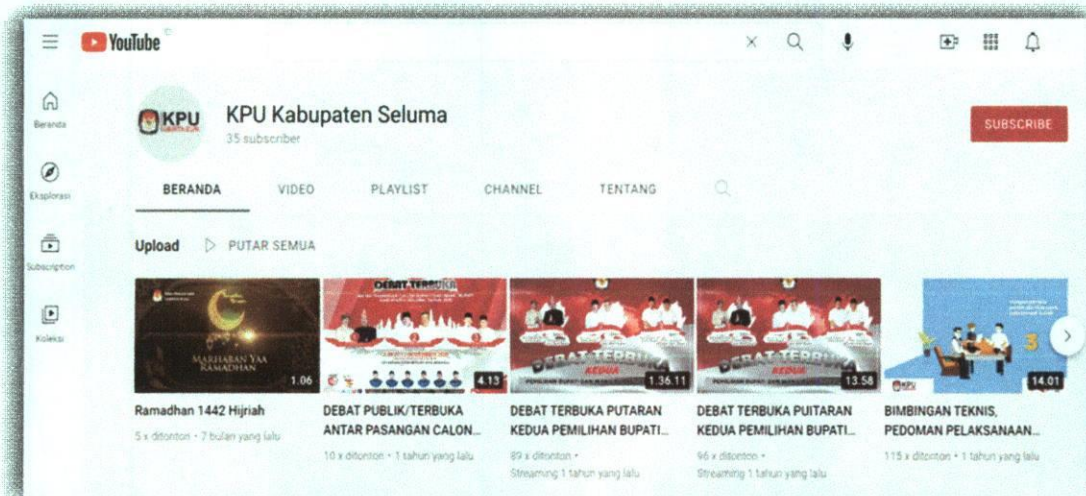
YouTube

Beranda

Eksplorasi

Subscription

Koleksi

KPU

KPU Kabupaten Seluma
35 subscriber

SUBSCRIBE

BERANDA VIDEO PLAYLIST CHANNEL TENTANG

Upload PUTAR SEMUA

MARHABAN YAA RAMADHAN
1.06
Ramadhan 1442 Hijriah
5 x ditonton • 7 bulan yang lalu

DEBAT TERBUKA
4.13
DEBAT PUBLIK/TERBUKA ANTAR PASANGAN CALON...
10 x ditonton • 1 tahun yang lalu

DEBAT TERBUKA KEDUA
1.36.11
DEBAT TERBUKA PUTARAN KEDUA PEMILIHAN BUPATI...
89 x ditonton •
Streaming 1 tahun yang lalu

DEBAT TERBUKA KEDUA
13.58
DEBAT TERBUKA PUITARAN KEDUA PEMILIHAN BUPATI...
96 x ditonton •
Streaming 1 tahun yang lalu

14.01
BIMBINGAN TEKNIS, PEDOMAN PELAKSANAAN...
115 x ditonton • 1 tahun yang lalu